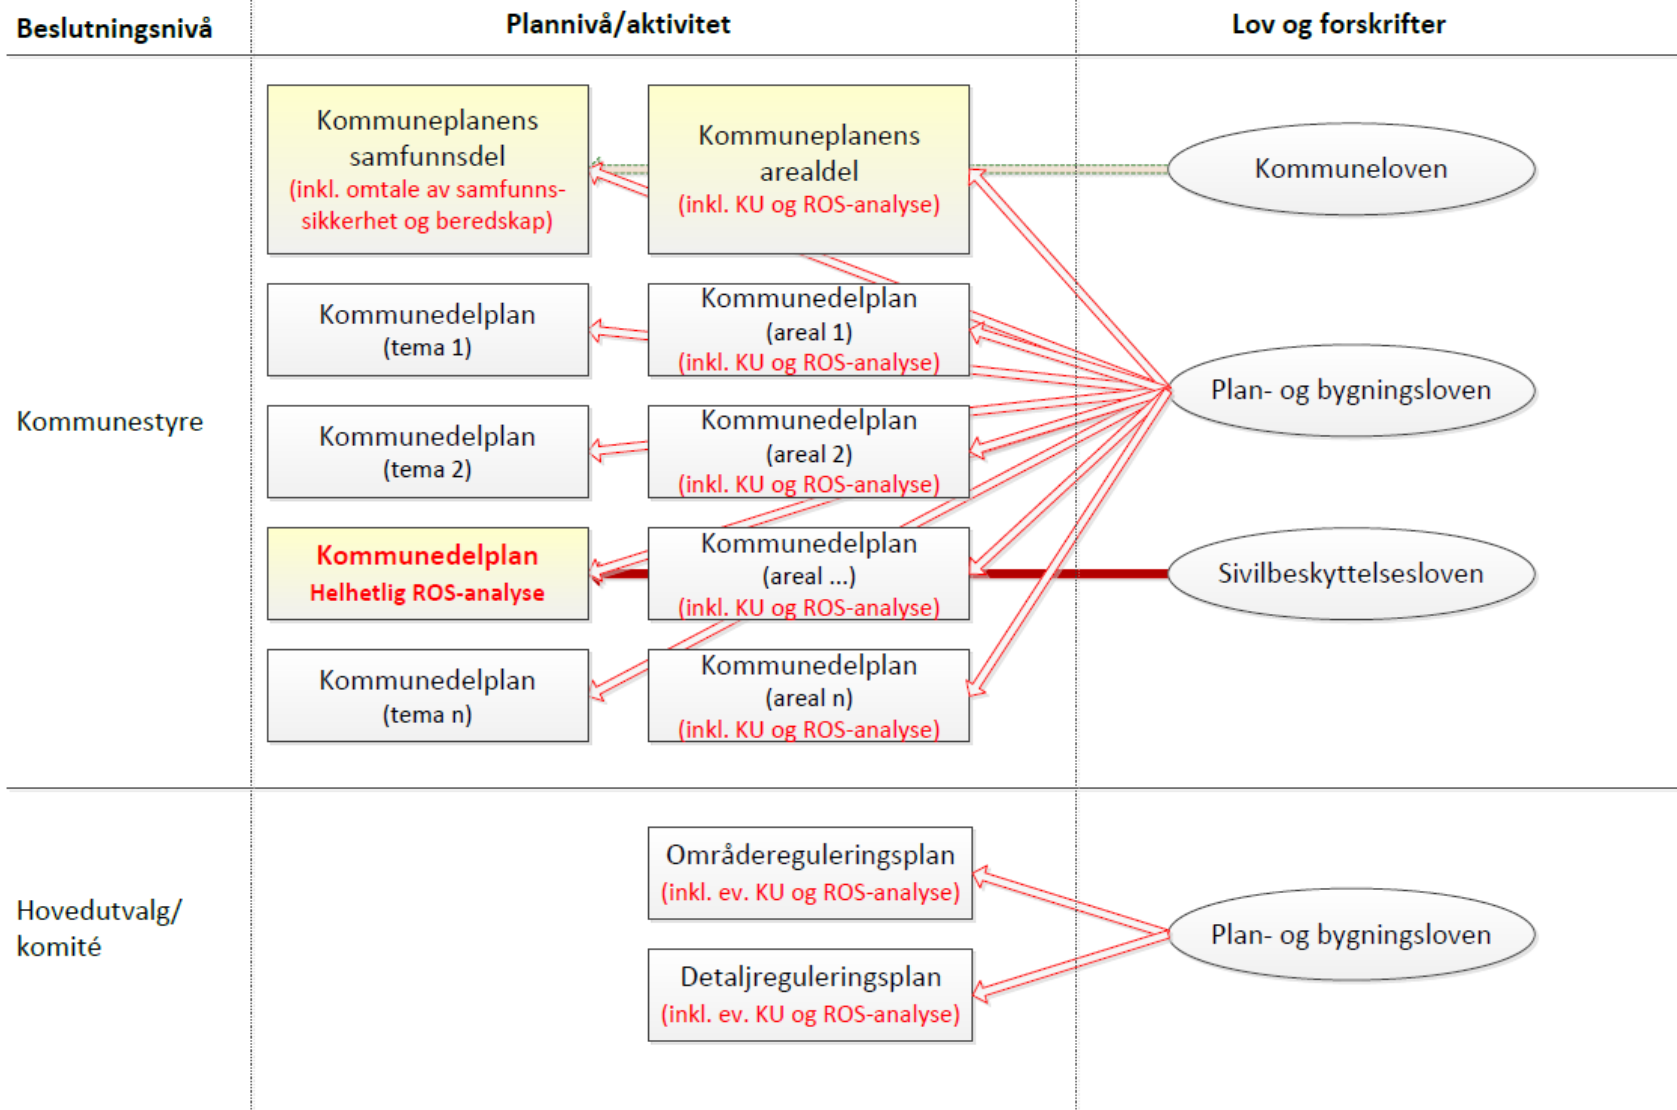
Beslutningsnivå

Plannivå/aktivitet

Lov og forskrifter

Kommunestyre

Kommuneplanens samfunnsdel (inkl. omtale av samfunnssikkerhet og beredskap)

Kommuneplanens arealdel (inkl. KU og ROS-analyse)

Kommuneloven

Kommunedelplan (tema 1)

Kommunedelplan (areal 1) (inkl. KU og ROS-analyse)

Plan- og bygningsloven

Kommunedelplan (tema 2)

Kommunedelplan (areal 2) (inkl. KU og ROS-analyse)

Kommunedelplan Helhetlig ROS-analyse

Kommunedelplan (areal ...) (inkl. KU og ROS-analyse)

Sivilbeskyttelsesloven

Kommunedelplan (tema n)

Kommunedelplan (areal n) (inkl. KU og ROS-analyse)

Hovedutvalg/ komité

Områdereguleringsplan (inkl. ev. KU og ROS-analyse)

Plan- og bygningsloven

Detaljreguleringsplan (inkl. ev. KU og ROS-analyse)